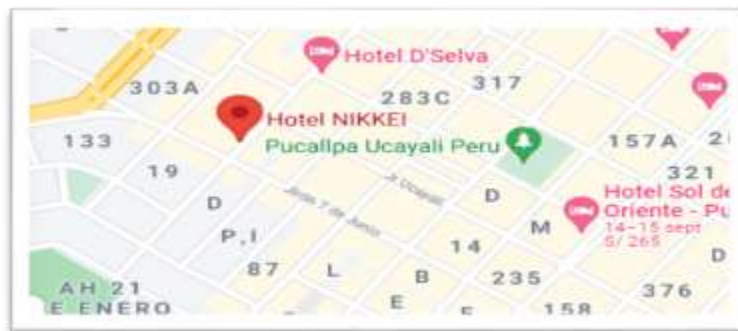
Hotel D'Selva
303A
317
283C
Hotel NIKKEI
133
Pucallpa Ucayali Peru
157A
2
321
19
Jr. Ucayali
D
D
Jirón 7 de Junio
Hotel Sol de
Oriente - Pu
14–15 sept
S/ 265
M
P,I
14
87
L
B
235
D
AH 21
E ENERO
E
E
158
376